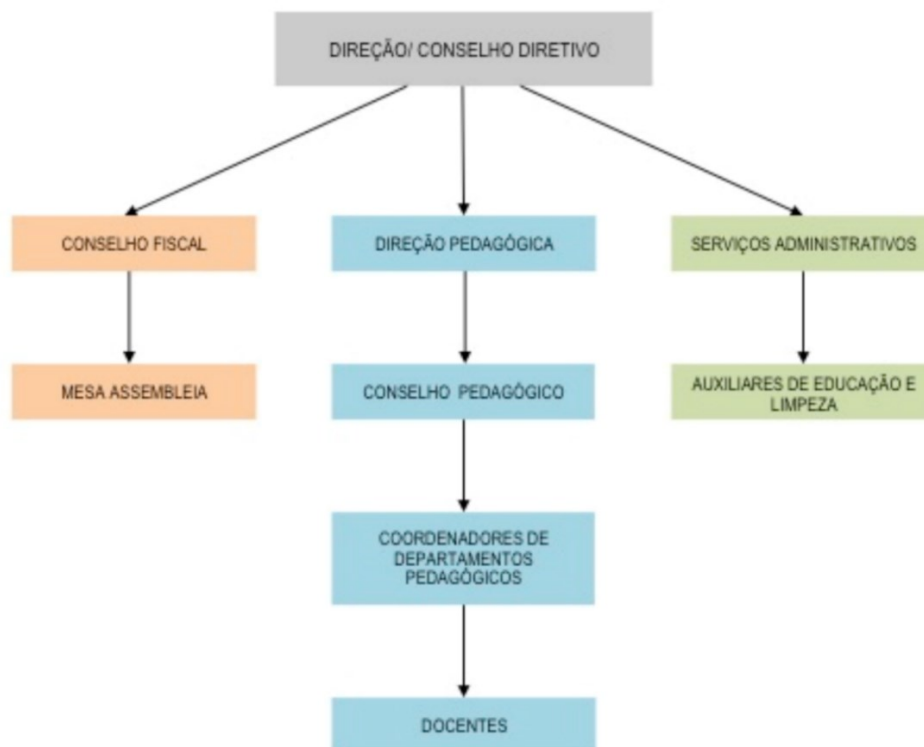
DIREÇÃO/ CONSELHO DIRETIVO

CONSELHO FISCAL

DIREÇÃO PEDAGÓGICA

SERVIÇOS ADMINISTRATIVOS

MESA ASSEMBLEIA

CONSELHO PEDAGÓGICO

AUXILIARES DE EDUCAÇÃO E LIMPEZA

COORDENADORES DE DEPARTAMENTOS PEDAGÓGICOS

DOCENTES